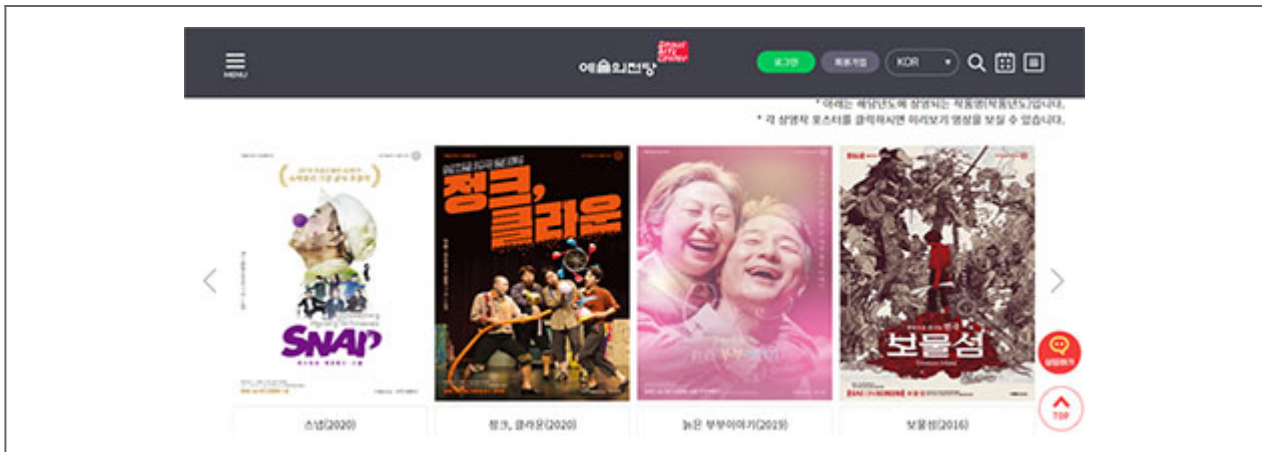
MENU

예술의전당 Seoul Arts Center

로그인

회원가입

KOR

* 아래는 해당년도에 상영되는 작품명(작품년도)입니다.

* 각 상영작 포스터를 클릭하시면 미리보기 영상을 보실 수 있습니다.

SNAP

징크, 클라운

보물섬

상담하기

TOP

스냅(2020)

징크, 클라운(2020)

늙은 부부이야기(2019)

보물섬(2016)